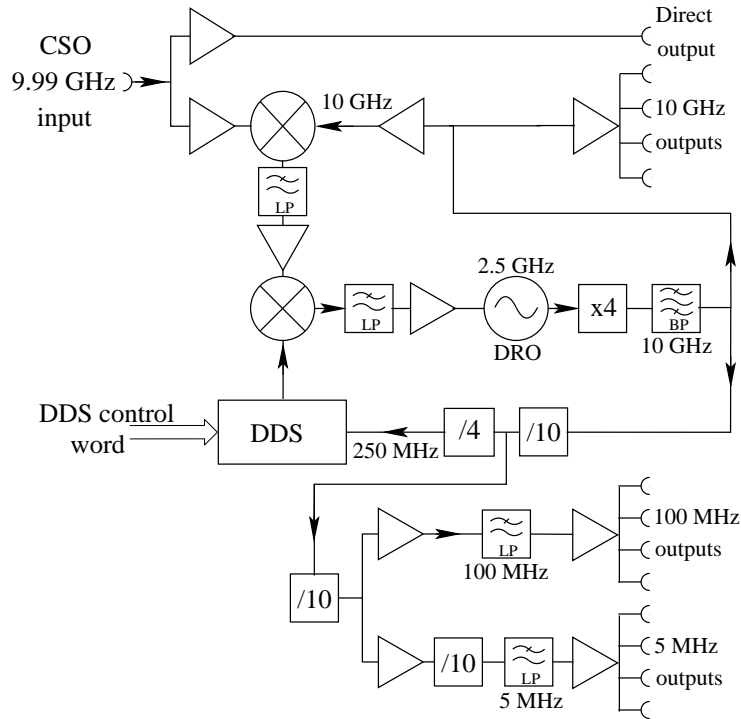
CSO
9.99 GHz
input

Direct
output

10 GHz

10 GHz
outputs

LP

2.5 GHz

LP

x4

BP

DRO

10 GHz

DDS control
word

DDS

250 MHz

/4

/10

100 MHz
outputs

LP

100 MHz

/10

5 MHz
outputs

/10

LP

5 MHz